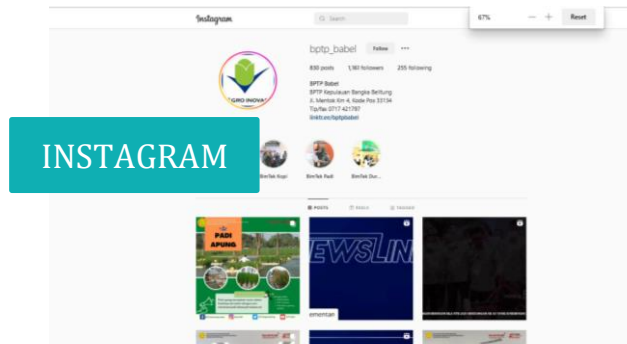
Instagram

Search

67%

—

+

Reset

bptp_babel

Follow

830 posts

1,160 followers

255 following

BPTP Babel

BPTP Kepulauan Bangka Belitung

Jl. Mentok Km 4, Kode Pos 33134

Tlp/fax 0717 421797

linktr.ee/bptpbabel

GIRO INOVA

INSTAGRAM

BimTek Kopi

BimTek Padi

BimTek Dur...

POSTS

REELS

TAGGED

PADI APUNG

NEWSLIN

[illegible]